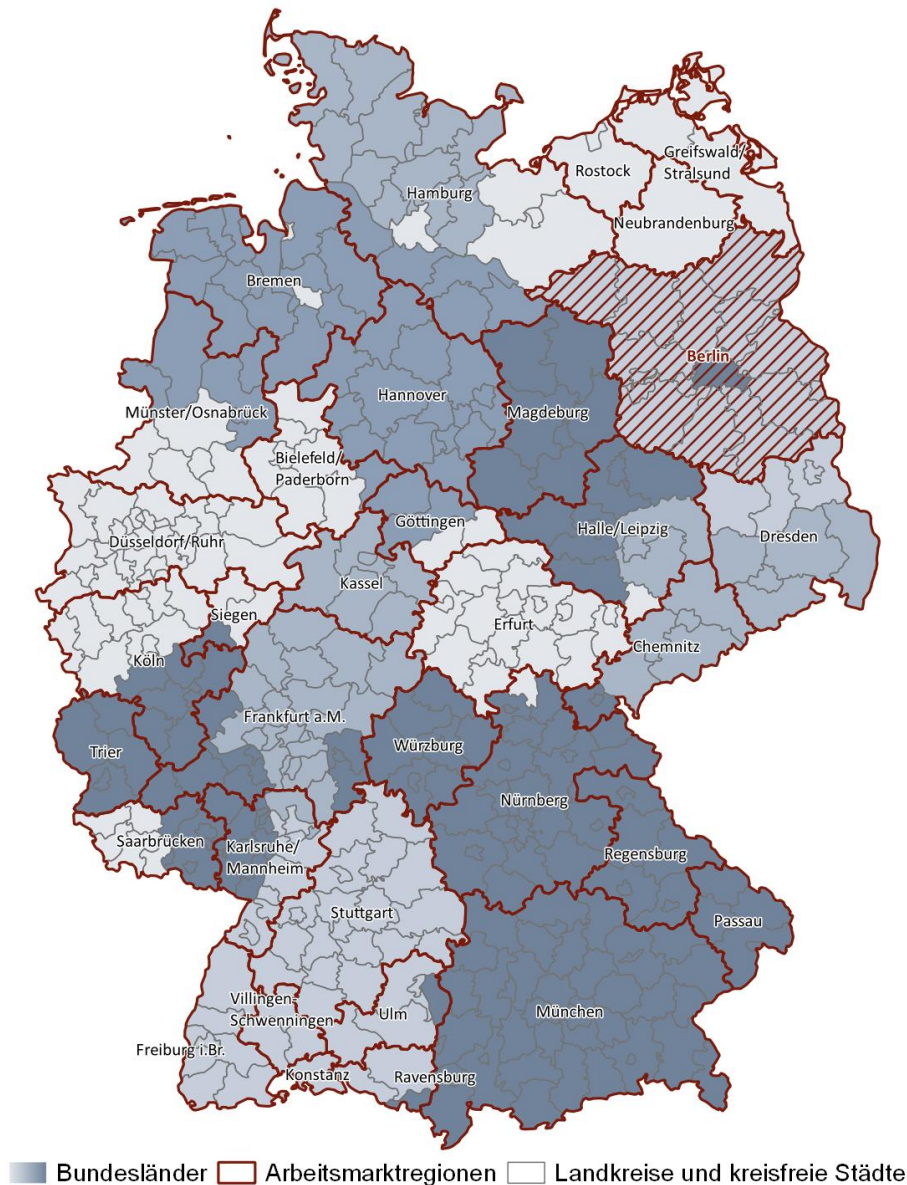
Hamburg
Rostock
Greifswald/
Stralsund
Neubrandenburg
Bremen
Berlin
Hannover
Magdeburg
Münster/Osnabrück
Bielefeld/
Paderborn
Göttingen
Halle/Leipzig
Dresden
Düsseldorf/Ruhr
Kassel
Siegen
Erfurt
Chemnitz
Köln
Frankfurt a.M.
Trier
Würzburg
Nürnberg
Saarbrücken
Karlsruhe/
Mannheim
Regensburg
Stuttgart
Passau
Villingen-
Schwenningen
Ulm
München
Freiburg i.Br.
Konstanz
Ravensburg

Bundesländer
Arbeitsmarktregionen
Landkreise und kreisfreie Städte